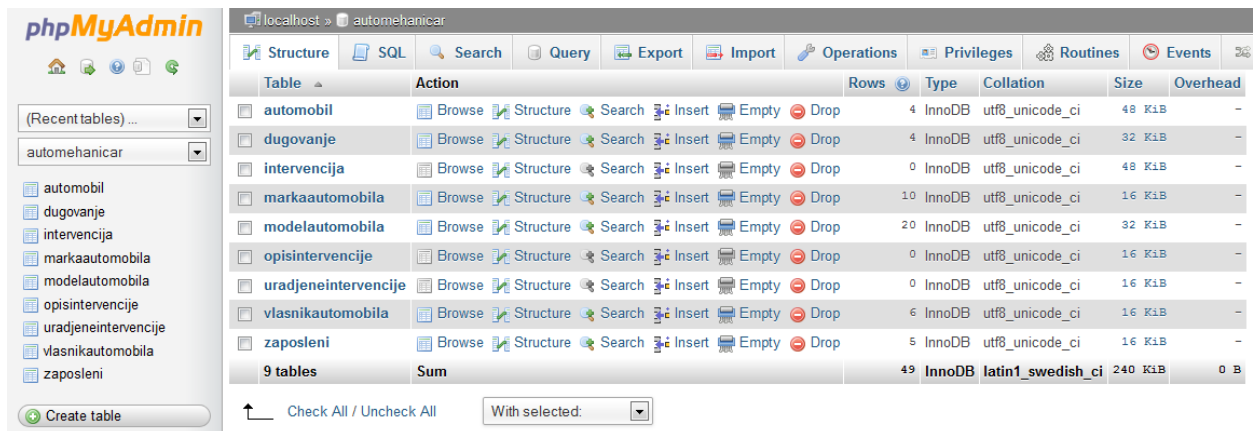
phpMyAdmin

(Recent tables) ...

automehanicar

automobil
dugovanje
intervencija
markaautomobila
modelautomobila
opisintervencije
uradjeneintervencije
vlasnikautomobila
zaposleni

Create table

localhost » automehanicar

Structure | SQL | Search | Query | Export | Import | Operations | Privileges | Routines | Events

| Table | Action | Rows | Type | Collation | Size | Overhead |
|---|---|---|---|---|---|---|
| automobil | Browse Structure Search Insert Empty Drop | 4 | InnoDB | utf8_unicode_ci | 48 KiB | - |
| dugovanje | Browse Structure Search Insert Empty Drop | 3 | InnoDB | utf8_unicode_ci | 32 KiB | - |
| intervencija | Browse Structure Search Insert Empty Drop | 0 | InnoDB | utf8_unicode_ci | 48 KiB | - |
| markaautomobila | Browse Structure Search Insert Empty Drop | 10 | InnoDB | utf8_unicode_ci | 16 KiB | - |
| modelautomobila | Browse Structure Search Insert Empty Drop | 20 | InnoDB | utf8_unicode_ci | 32 KiB | - |
| opisintervencije | Browse Structure Search Insert Empty Drop | 0 | InnoDB | utf8_unicode_ci | 16 KiB | - |
| uradjeneintervencije | Browse Structure Search Insert Empty Drop | 0 | InnoDB | utf8_unicode_ci | 16 KiB | - |
| vlasnikautomobila | Browse Structure Search Insert Empty Drop | 6 | InnoDB | utf8_unicode_ci | 16 KiB | - |
| zaposleni | Browse Structure Search Insert Empty Drop | 5 | InnoDB | utf8_unicode_ci | 16 KiB | - |
| 9 tables | Sum | 49 | InnoDB | latin1_swedish_ci | 240 KiB | 0 B |

Check All / Uncheck All  With selected: